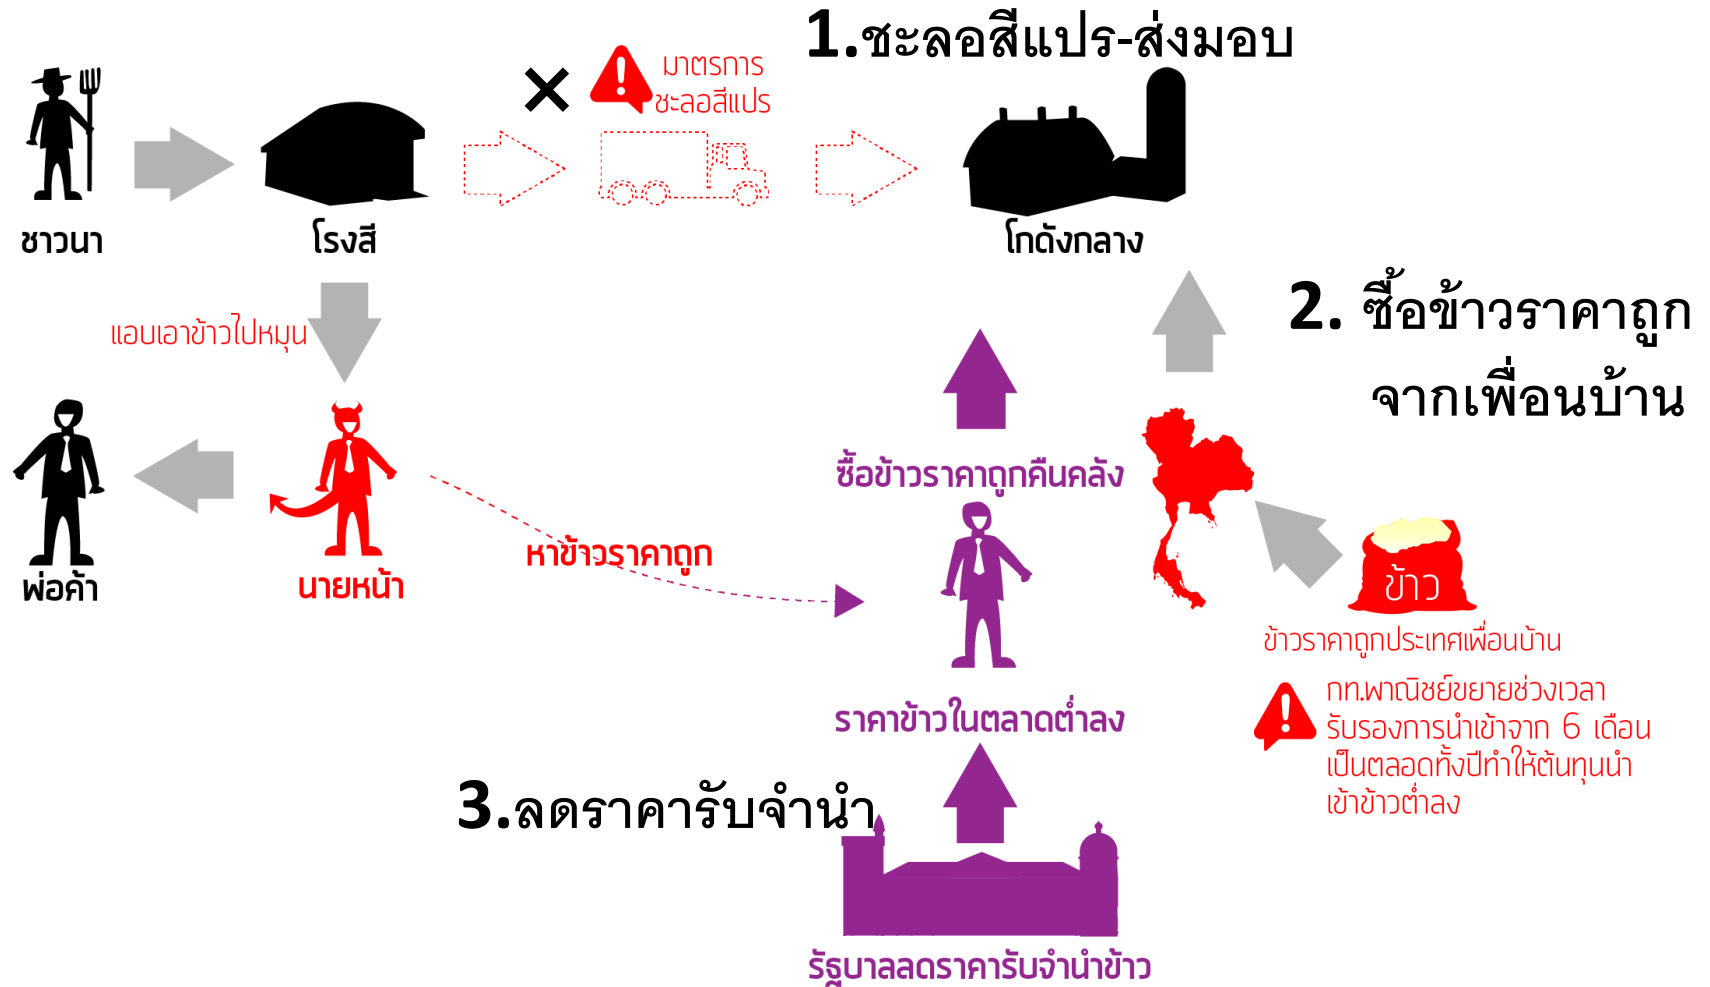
1.ชะลอสีแปร-ส่งมอบ

มาตรการ
ชะลอสีแปร

ชาวนา

โรงสี

โกดังกลาง

2. ซื้อข้าวราคาถูก
จากเพื่อนบ้าน

แอบเอาข้าวไปหมุน

พ่อค้า

นายหน้า

หาข้าวราคาถูก

ซื้อข้าวราคาถูกคืนคลัง

ข้าว

ข้าวราคาถูกประเทศเพื่อนบ้าน

กกท.พาณิชย์ขยายช่วงเวลา
รับรองการนำเข้าจาก 6 เดือน
เป็นตลอดทั้งปีทำให้ต้นทุนนำ
เข้าข้าวต่ำลง

ราคาข้าวในตลาดต่ำลง

3.ลดราคารับจำนำ

รัฐบาลลดราคารับจำนำข้าว